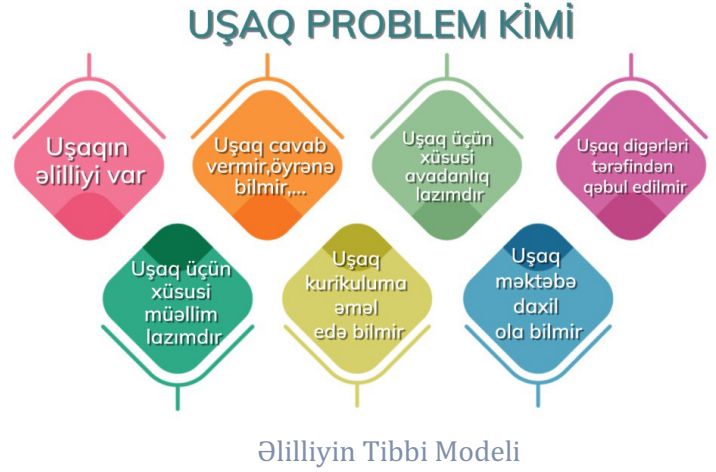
UŞAQ PROBLEM KİMİ

Uşaqın əlilliyi var

Uşaq cavab vermir,öyrənə bilmir,...

Uşaq üçün xüsusi avadanlıq lazımdır

Uşaq digərləri tərəfindən qəbul edilmir

Uşaq üçün xüsusi müəllim lazımdır

Uşaq kurikuluma əməl edə bilmir

Uşaq məktəbə daxil ola bilmir

Əlilliyin Tibbi Modeli